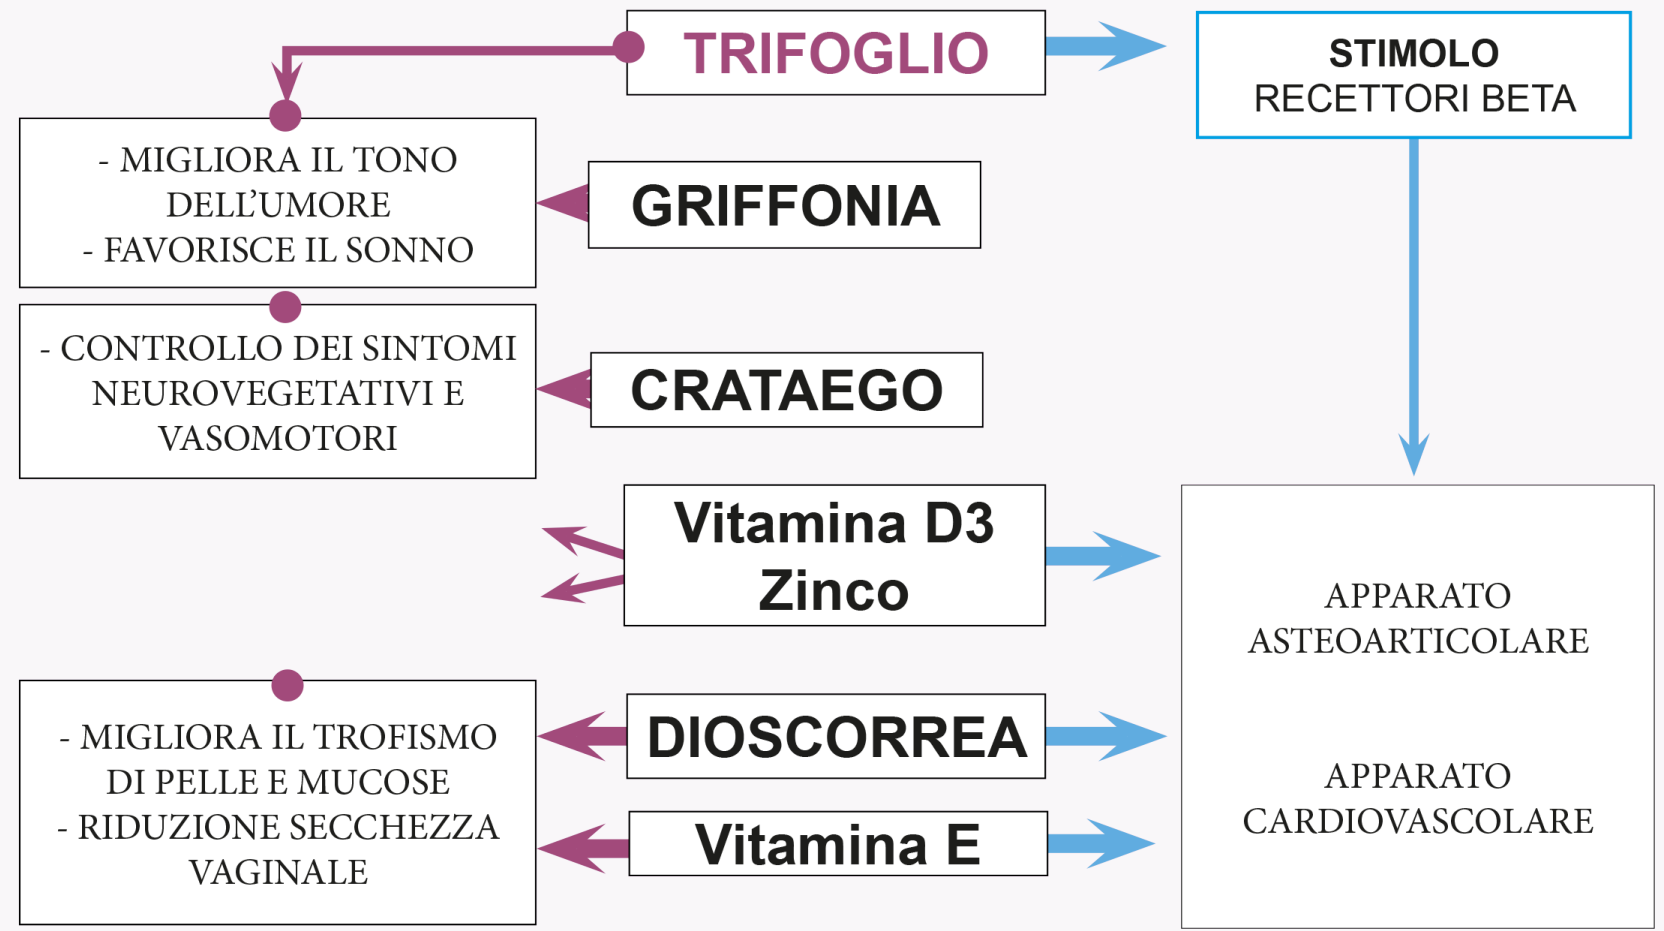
TRIFOGLIO

STIMOLO
RECETTORI BETA

- MIGLIORA IL TONO DELL'UMORE
- FAVORISCE IL SONNO

GRIFFONIA

- CONTROLLO DEI SINTOMI NEUROVEGETATIVI E VASOMOTORI

CRATAEGO

Vitamina D3
Zinco

APPARATO
ASTEOARTICOLARE

APPARATO
CARDIOVASCOLARE

- MIGLIORA IL TROFISMO DI PELLE E MUCOSE
- RIDUZIONE SECCHEZZA VAGINALE

DIOSCORREA

Vitamina E